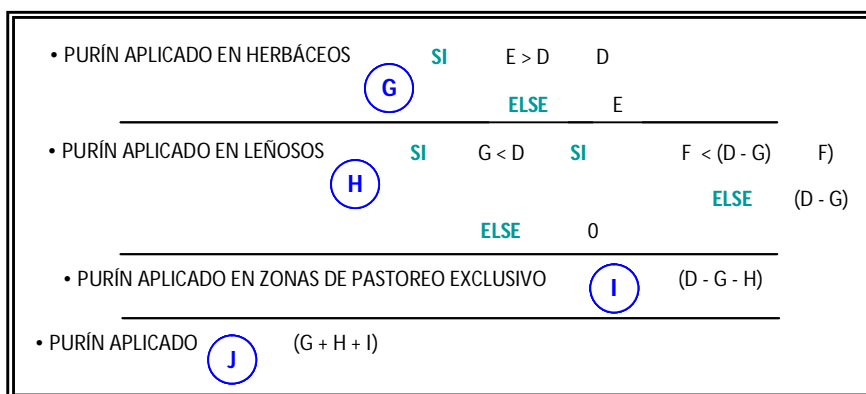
• PURÍN APLICADO EN HERBÁCEOS G SI E > D D

ELSE E

• PURÍN APLICADO EN LEÑOSOS H SI G < D SI F < (D - G) F)

ELSE (D - G)

ELSE 0

• PURÍN APLICADO EN ZONAS DE PASTOREO EXCLUSIVO I (D - G - H)

• PURÍN APLICADO J (G + H + I)